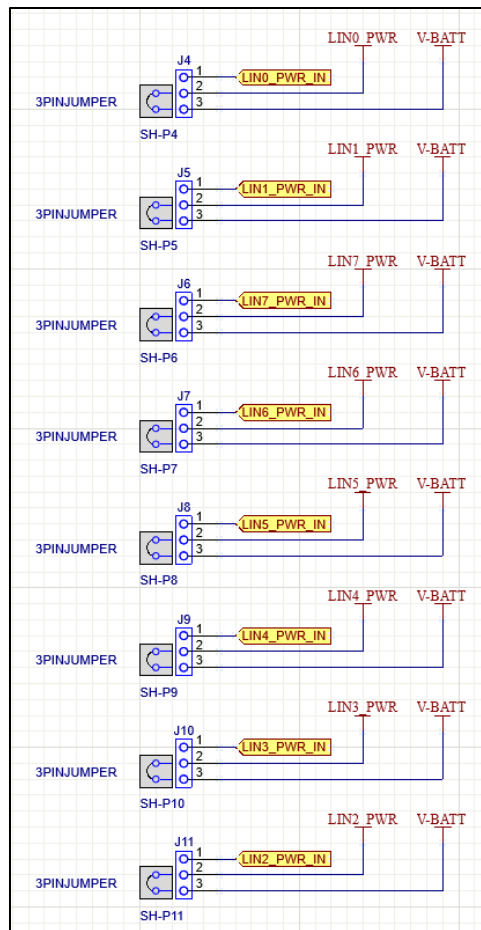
LIN0_PWR V-BATT
J4
1 LIN0_PWR_IN
3PINJUMPER 2
3
SH-P4

LIN1_PWR V-BATT
J5
1 LIN1_PWR_IN
3PINJUMPER 2
3
SH-P5

LIN7_PWR V-BATT
J6
1 LIN7_PWR_IN
3PINJUMPER 2
3
SH-P6

LIN6_PWR V-BATT
J7
1 LIN6_PWR_IN
3PINJUMPER 2
3
SH-P7

LIN5_PWR V-BATT
J8
1 LIN5_PWR_IN
3PINJUMPER 2
3
SH-P8

LIN4_PWR V-BATT
J9
1 LIN4_PWR_IN
3PINJUMPER 2
3
SH-P9

LIN3_PWR V-BATT
J10
1 LIN3_PWR_IN
3PINJUMPER 2
3
SH-P10

LIN2_PWR V-BATT
J11
1 LIN2_PWR_IN
3PINJUMPER 2
3
SH-P11